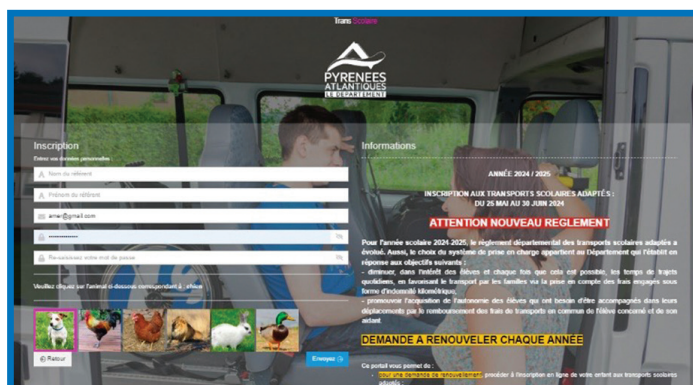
Trans Scolaire

PYRENEES ATLANTIQUES LE DÉPARTEMENT

Inscription

Entrez vos données personnelles :

Nom du référent

Prénom du référent

amel@gmail.com

••••••••••

Re-saisissez votre mot de passe

Veuillez cliquez sur l'animal ci-dessous correspondant à : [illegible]

Retour

Envoyer

Informations

ANNÉE 2024 / 2025

INSCRIPTION AUX TRANSPORTS SCOLAIRES ADAPTÉS : DU 25 MAI AU 30 JUIN 2024

ATTENTION NOUVEAU REGLEMENT

Pour l'année scolaire 2024-2025, le règlement départemental des transports scolaires adaptés a évolué. Aussi, le choix du système de prise en charge appartient au Département qui l'établit en réponse aux objectifs suivants :
- diminuer, dans l'intérêt des élèves et chaque fois que cela est possible, les temps de trajets quotidiens, en favorisant le transport par les familles via la prise en compte des frais engagés sous forme d'indemnité kilométrique,
- promouvoir l'acquisition de l'autonomie des élèves qui n'ont besoin d'être accompagnés dans leurs déplacements par le remboursement des frais de transports en commun de l'élève concerné et de son aidant.

DEMANDE A RENOUVELER CHAQUE ANNÉE

Ce portail vous permet de :
- pour une demande de renouvellement, procéder à l'inscription en ligne de votre enfant aux transports scolaires adaptés